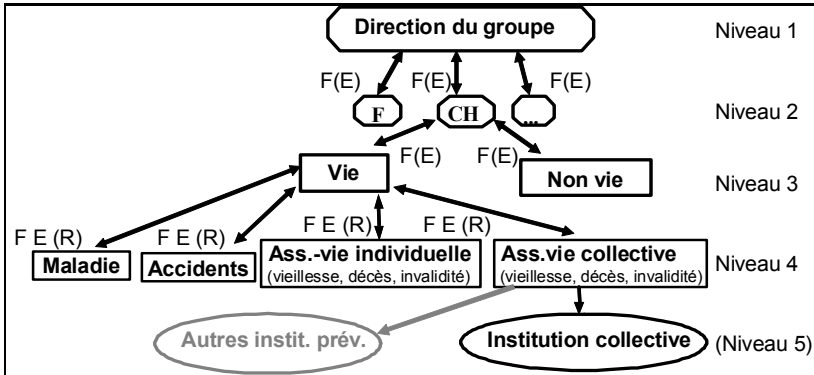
Direction du groupe

Niveau 1

F(E)

F(E)

F(E)

F

CH

...

Niveau 2

F(E)

F(E)

Vie

Non vie

Niveau 3

F E (R)

F E (R)

F E (R)

F E (R)

Maladie

Accidents

Ass.-vie individuelle
(vieillesse, décès, invalidité)

Ass.vie collective
(vieillesse, décès, invalidité)

Niveau 4

Autres instit. prév.

Institution collective

(Niveau 5)